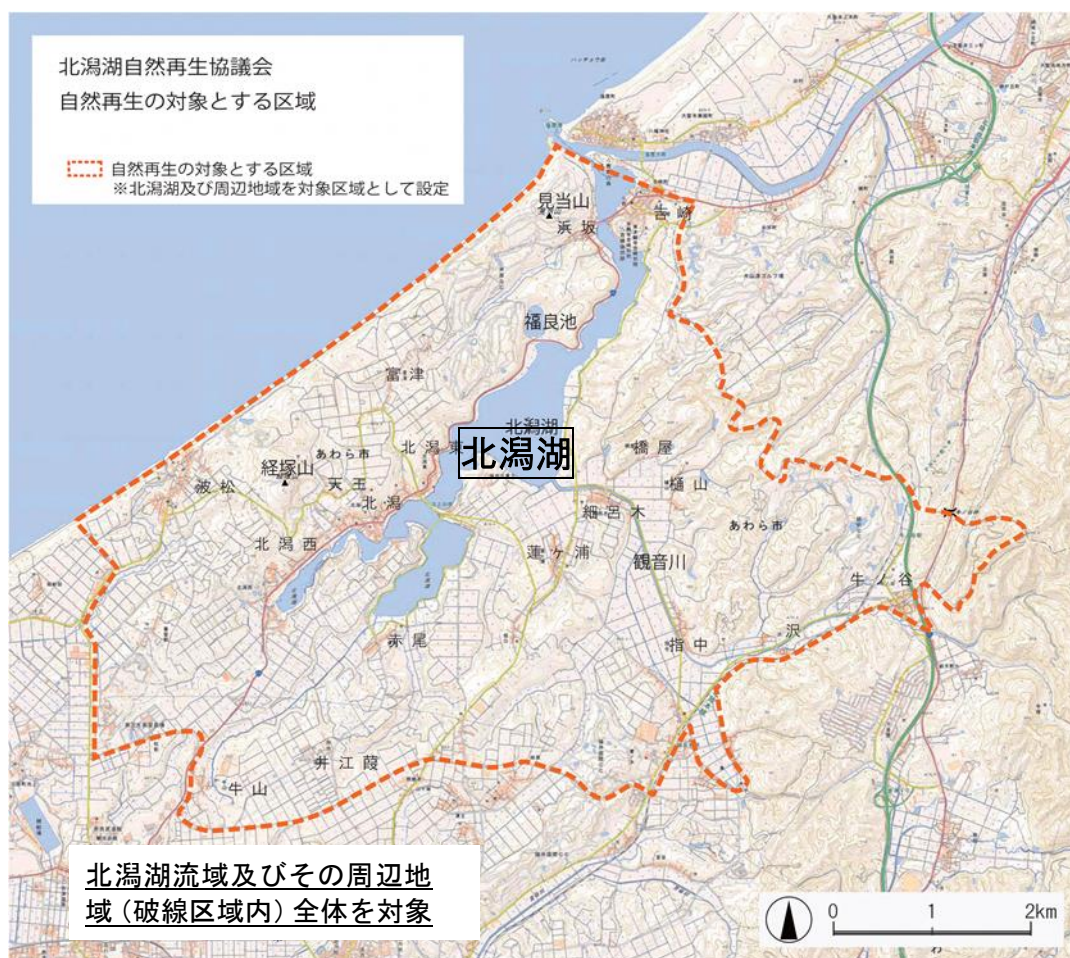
北潟湖自然再生協議会
自然再生の対象とする区域

自然再生の対象とする区域
※北潟湖及び周辺地域を対象区域として設定

見当山
浜坂
吉崎
福良池
富津
北潟湖
北潟湖
橋屋
あわら市
北潟東
経塚山
天王
樋山
波松
北潟
細呂木
あわら市
北潟西
蓮ヶ浦
観音川
牛ノ谷
赤尾
指中
沢
井江葭
牛山

北潟湖流域及びその周辺地域（破線区域内）全体を対象

0
1
2km